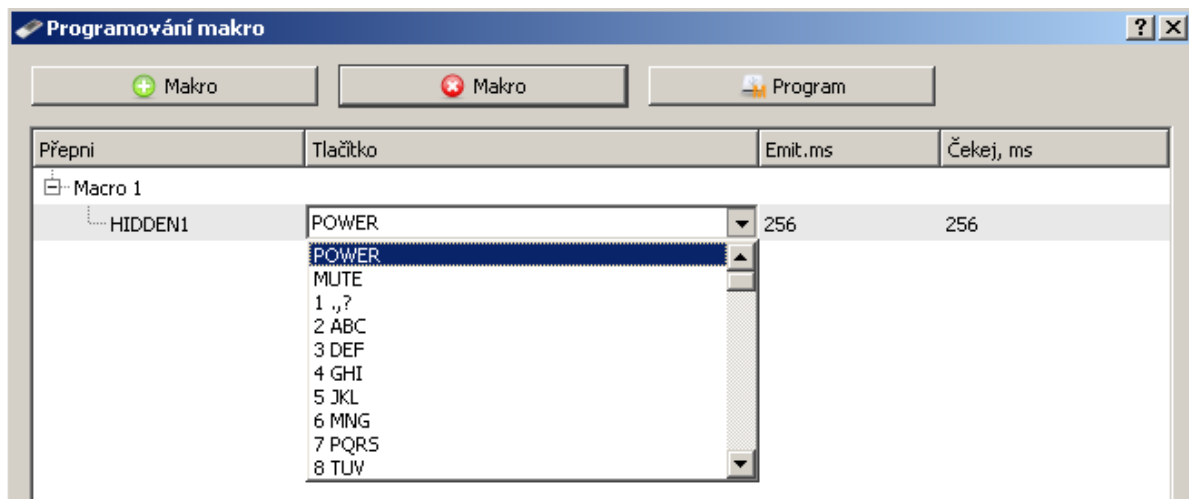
Programování makro

? ×

Makro

Makro

Program

| Přepni | Tlačítko | Emit.ms | Čekej, ms |
|---|---|---|---|
| Macro 1 | | | |
| HIDDEN1 | POWER | 256 | 256 |

POWER
MUTE
1 .,?
2 ABC
3 DEF
4 GHI
5 JKL
6 MNG
7 PQRS
8 TUV